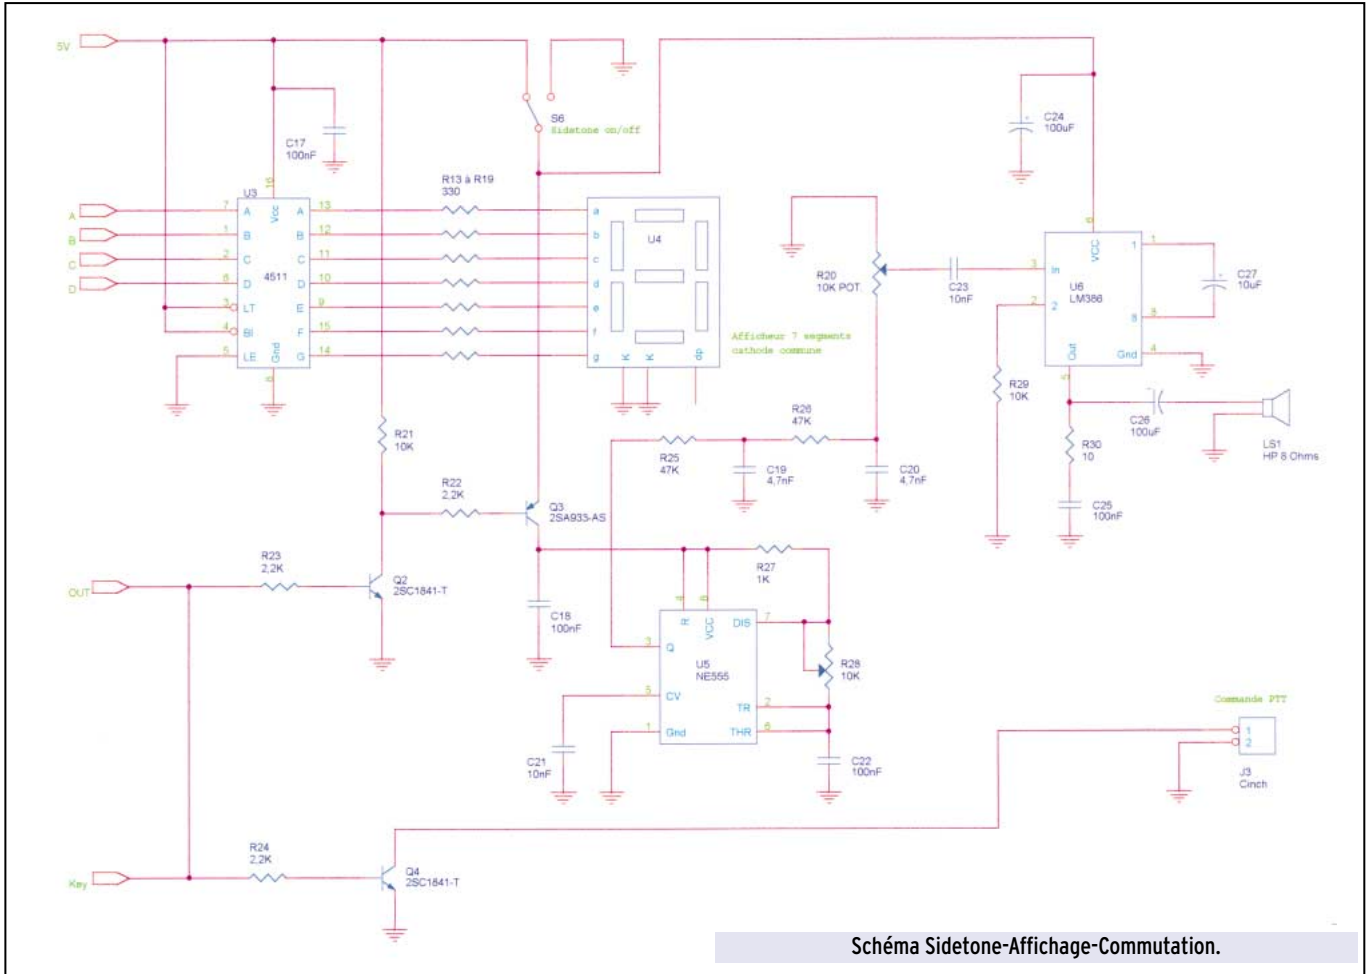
5V

S6
Sidetone on/off

C17
100nF

C24
100uF

R13 à R19
330

U3

16

A B C D

7 A Vcc A 13
1 B B 12
2 C C 11
6 D 4511 D 10
3 LT E 9
4 BI F 15
5 LE Gnd G 14

8

a b c d e f g

U4

K K dp

Afficheur 7 segments
cathode commune

R20
10K POT

C23
10nF

3 In
2 2

6
VCC

U6
LM386

1
1

8
8

Gnd 4

Out
5

C27
10uF

R29
10K

C26
100uF

LS1
HP 8 Ohms

R30
10

C25
100nF

R21
10K

R25
47K

R26
47K

C19
4,7nF

C20
4,7nF

R22
2,2K

Q3
2SA933-AS

R23
2,2K

OUT

Q2
2SC1841-T

R27
1K

C18
100nF

4 8
R VCC

DIS 7

3 Q

U5
NE555

R28
10K

5 CV

TR 2

1 Gnd

THR 6

C21
10nF

C22
100nF

Commande PTT

1
2

J3
Cinch

R24
2,2K

Key

Q4
2SC1841-T

Schéma Sidetone-Affichage-Commutation.